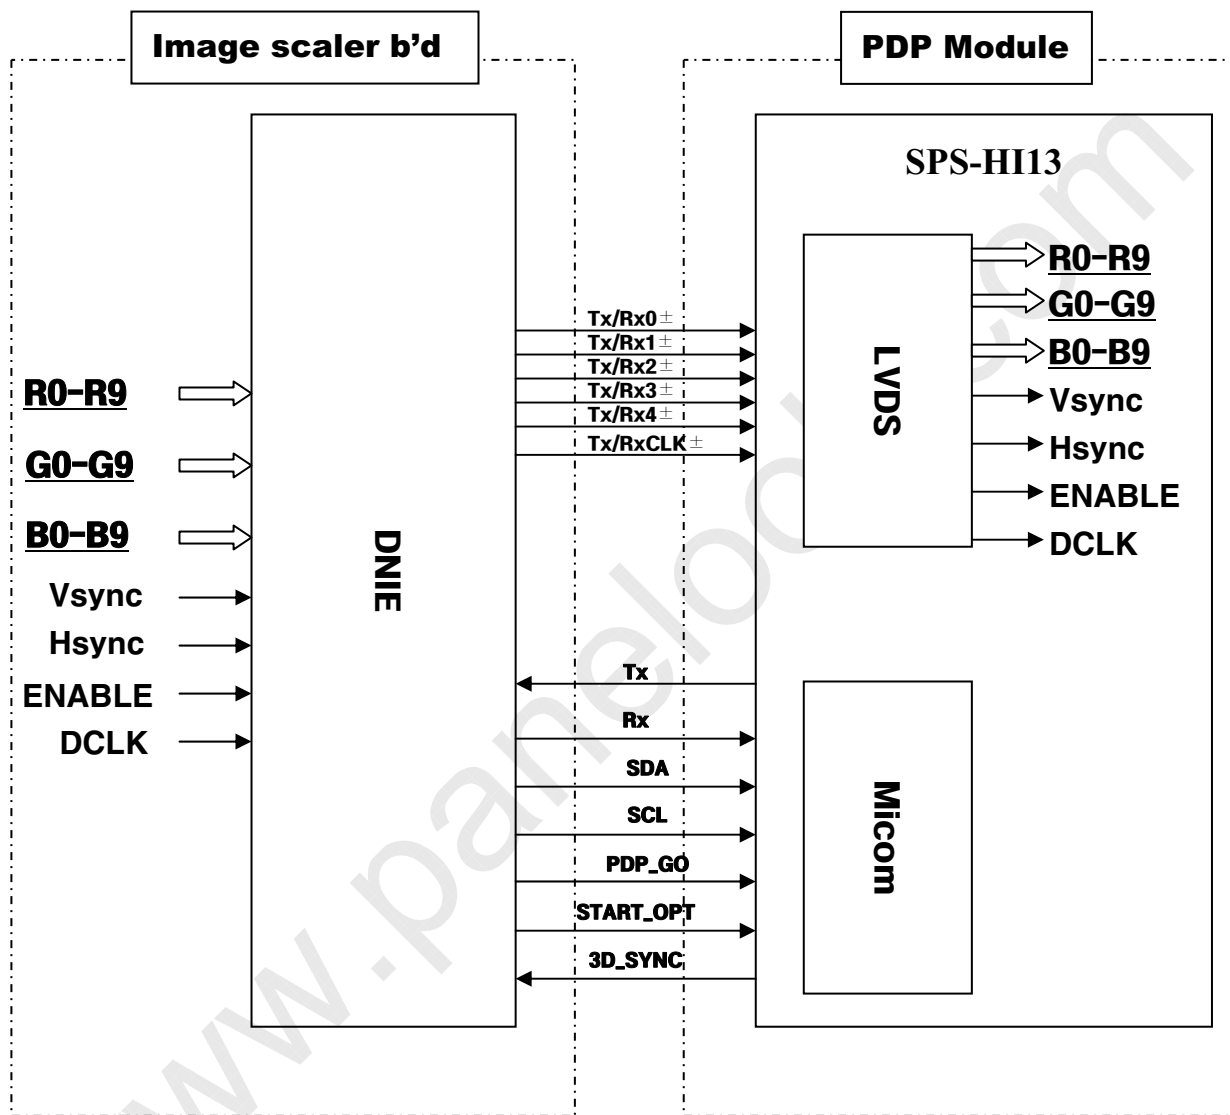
Image scaler b'd

PDP Module

SPS-HI13

R0-R9
G0-G9
B0-B9
Vsync
Hsync
ENABLE
DCLK

DNIE

Tx/Rx0±
Tx/Rx1±
Tx/Rx2±
Tx/Rx3±
Tx/Rx4±
Tx/RxCLK±

LVDS

R0-R9
G0-G9
B0-B9
Vsync
Hsync
ENABLE
DCLK

Tx
Rx
SDA
SCL
PDP_GO
START_OPT
3D_SYNC

Micom

www.panelook.com